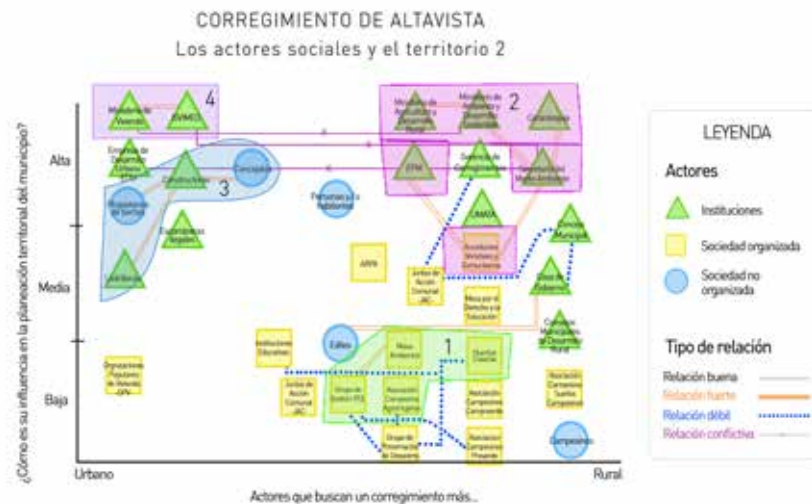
CORREGIMIENTO DE ALTAVISTA
Los actores sociales y el territorio 2

¿Cómo es su influencia en la planeación territorial del municipio?

Alta
Media
Baja

Urbano
Rural
Actores que buscan un corregimiento más...

4
Ministerio de Vivienda
EVIMED
Empresas de Desarrollo Urbano
Constructoras
3
Concejales
Ministerio de Justicia
Curadurías Urbanas
Lotificador
Personas y/o habitantes

2
Ministerio de Ambiente y Desarrollo
Ministerio de Agricultura y Desarrollo
Corantioquia
EPM
Gerencia de Corregimientos
Secretaría de Medio Ambiente
UMATA
Acueductos Veredales y Comunitarios
Comité Municipal
Casa de Gobierno
ARVN
Juntas de Acción Comunal JAC
Mesa por el Derecho a la Educación
Consejos Municipales de Desarrollo Rural

Instituciones Educativas
Ediles
Mesa Ambiental
1
Dueños Grandes
Juntas de Acción Comunal JAC
Grupo de Gestión POT
Asociación Campesina Agroecológica
Asociación Campesina Campesinos
Asociación Campesina Campesinos
Grupo de Preservación de Desarrollo
Asociación Campesina Productores
Campesinos
Organizaciones Populares de Vivienda OPV

LEYENDA
Actores
Instituciones
Sociedad organizada
Sociedad no organizada
Tipo de relación
Relación buena
Relación fuerte
Relación débil
Relación conflictiva